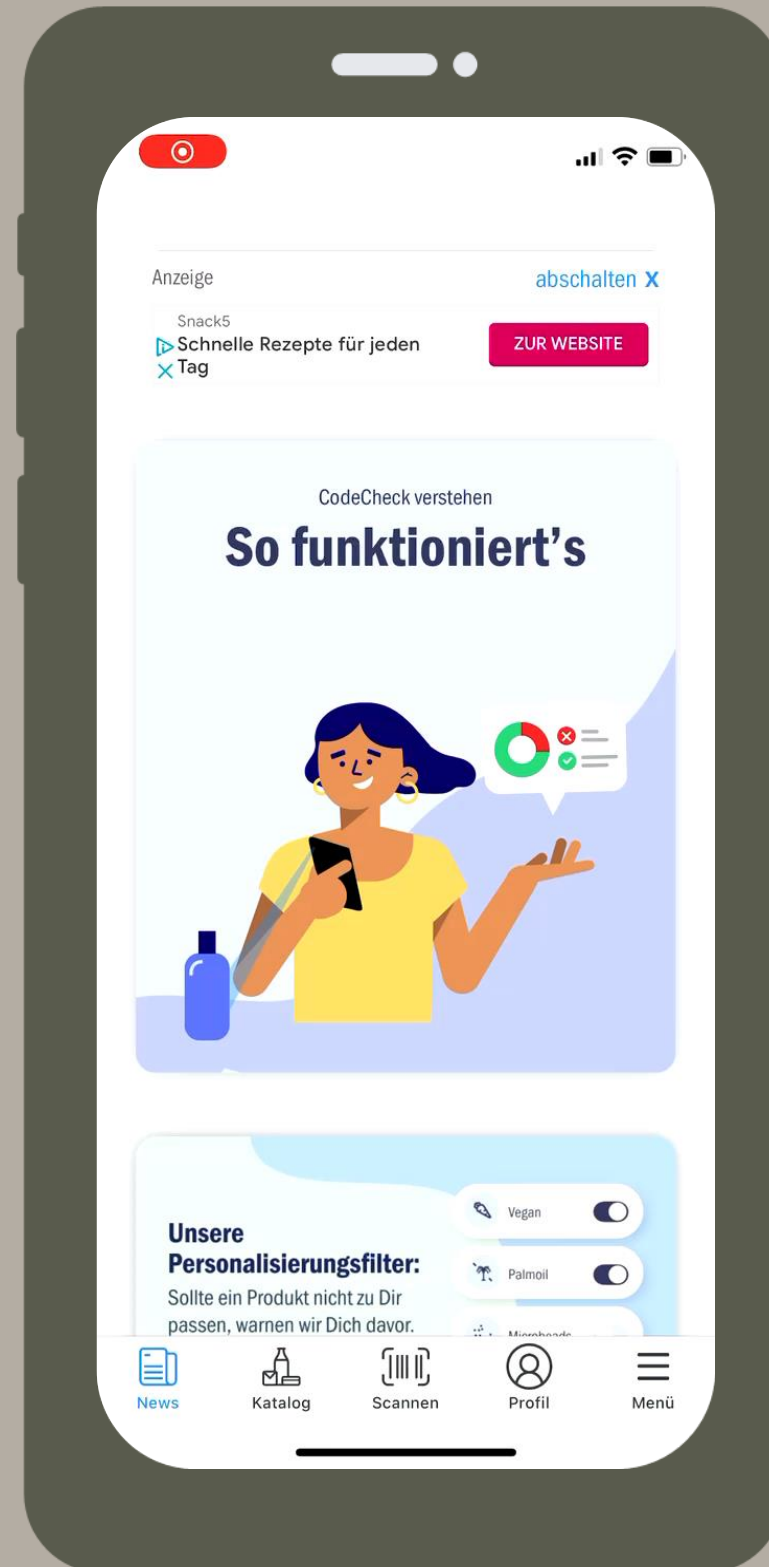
Anzeige

abschalten X

Snack5

Schnelle Rezepte für jeden Tag

ZUR WEBSITE

CodeCheck verstehen

So funktioniert's

Unsere Personalisierungsfilter:

Sollte ein Produkt nicht zu Dir passen, warnen wir Dich davor.

Vegan

Palmoil

Microbeads

News

Katalog

Scannen

Profil

Menü